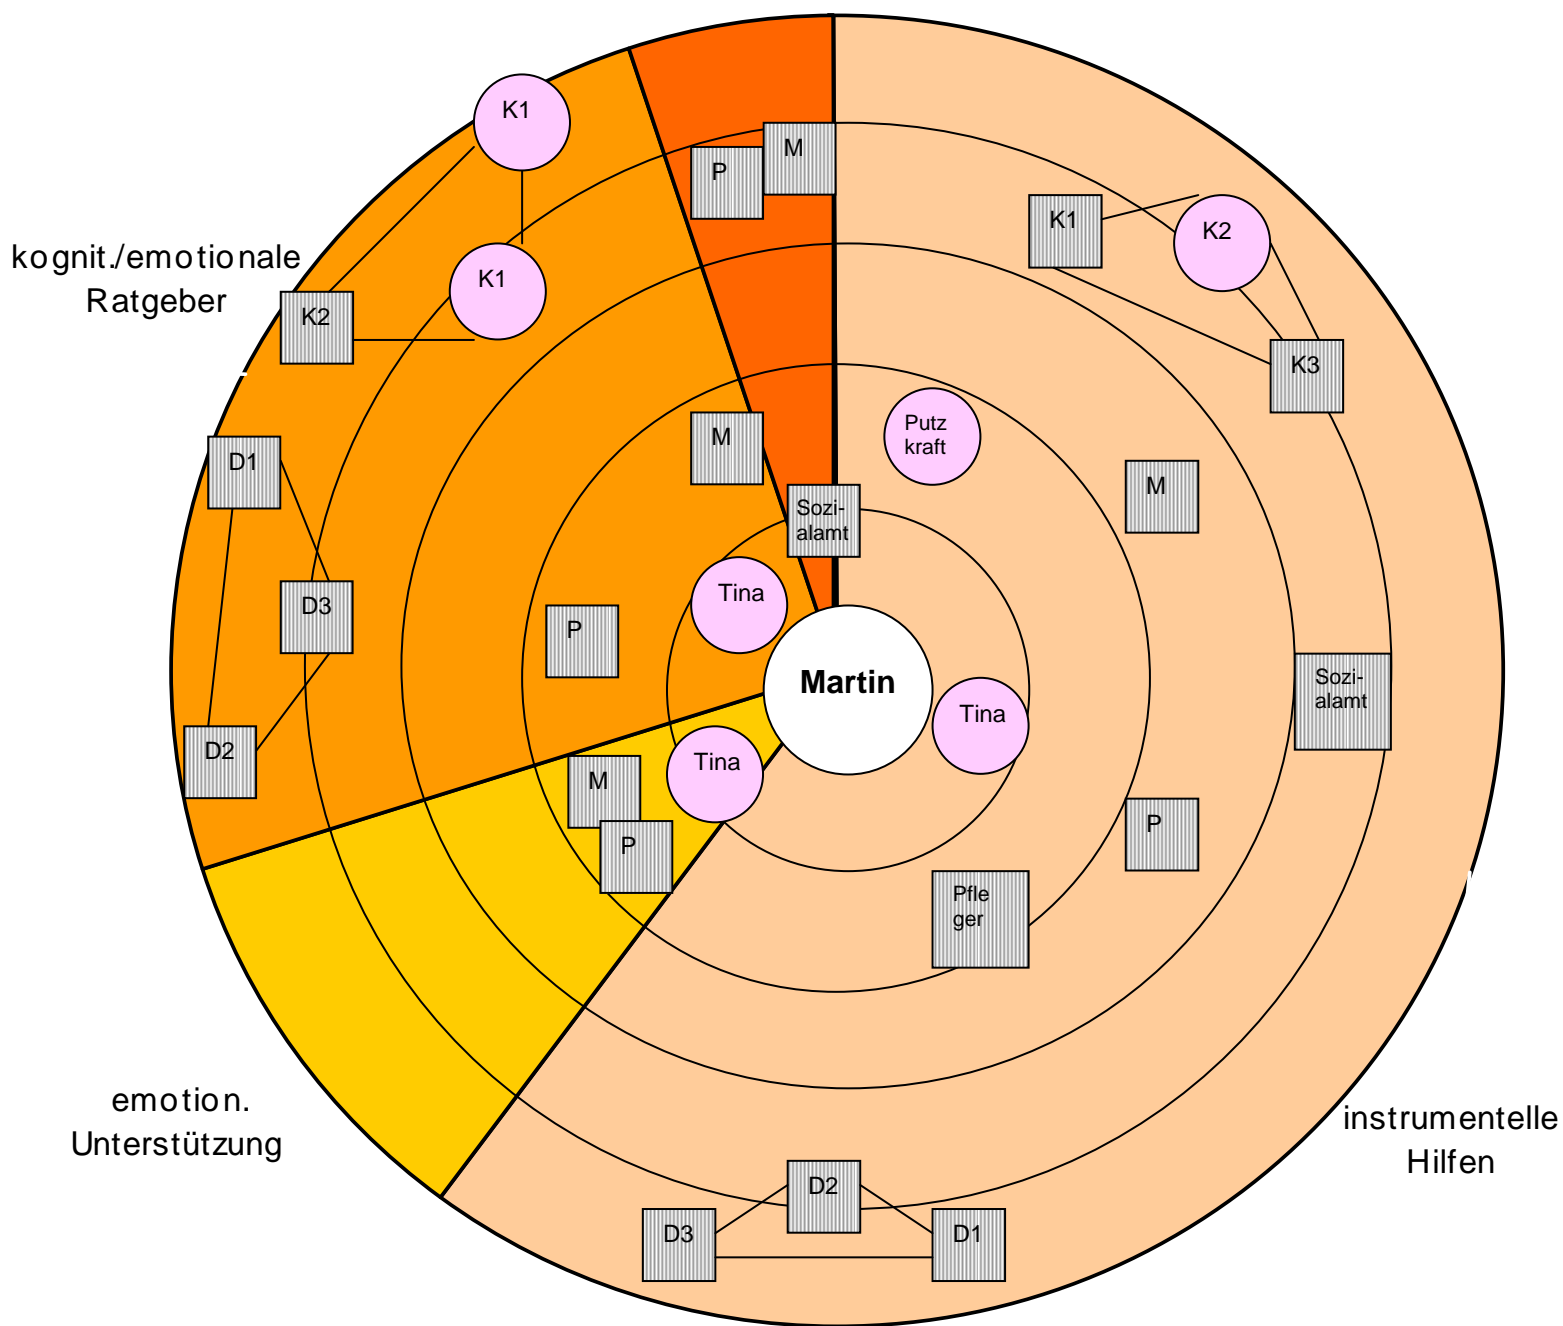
kognit./emotionale Ratgeber

K1

K1

K2

D1

D3

D2

P

M

M

P

Sozialamt

Tina

Tina

M

P

emotion. Unterstützung

Martin

Putz kraft

K1

K2

K3

M

Tina

Sozialamt

P

Pfleger

instrumentelle Hilfen

D2

D3

D1